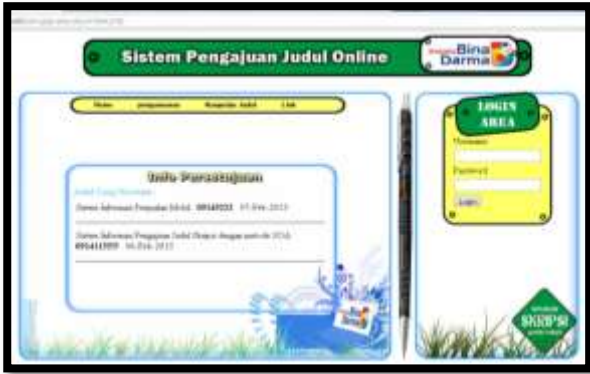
Sistem Pengajuan Judul Online

Bina Darma

Home | pengumuman | Pengajuan Judul | Link

Info Persetujuan

Judul Yang Disetujui

Sistem Informasi Penjualan Mobil, 09142222 07-Feb-2013

Sistem Informasi Pengajuan Judul Skripsi dengan metode SOA 09141333 06-Feb-2013

LOGIN AREA

Username

Password

Login

SKRIPSI